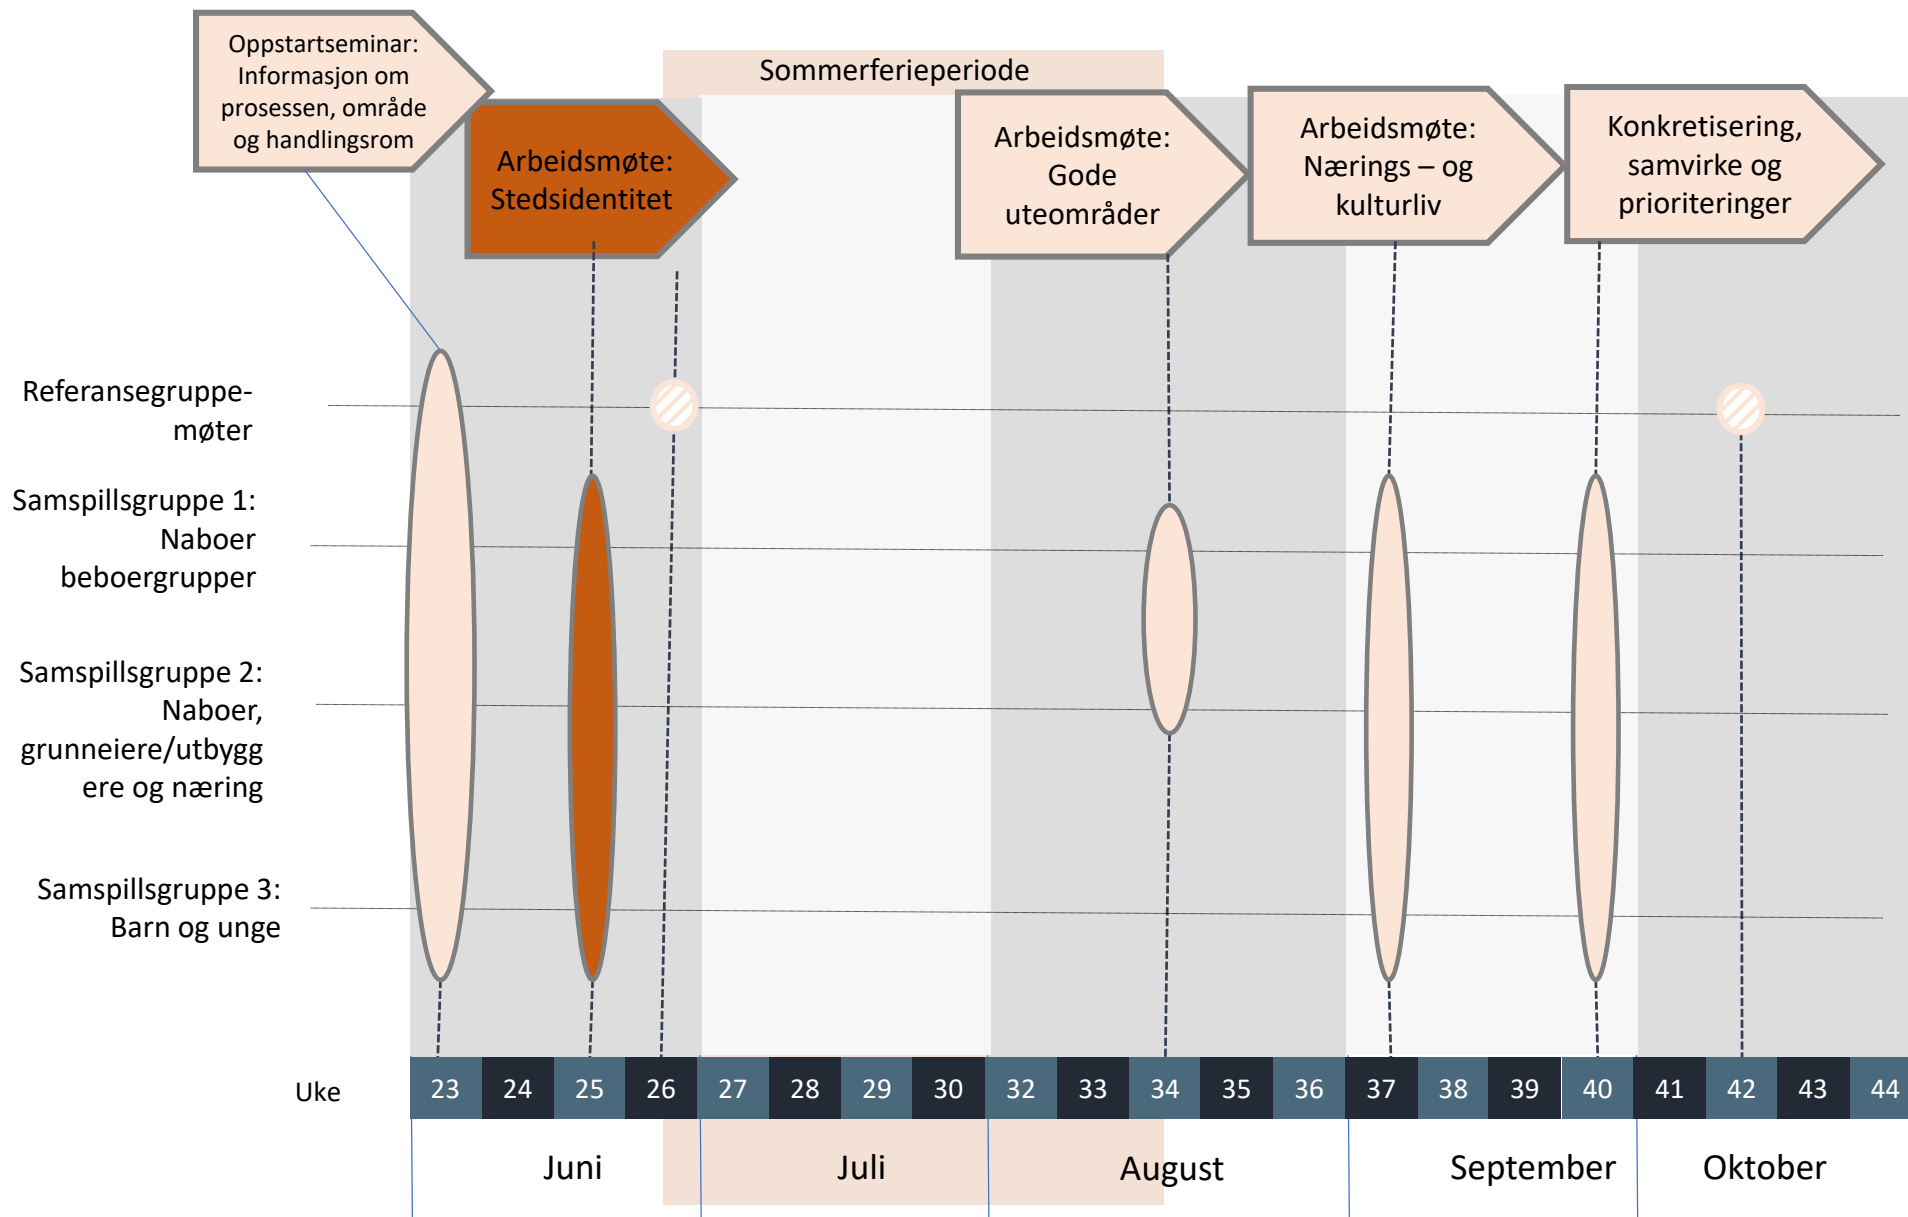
Oppstartseminar: Informasjon om prosessen, område og handlingsrom

Sommerferieperiode

Arbeidsmøte: Stedsidentitet

Arbeidsmøte: Gode uteområder

Arbeidsmøte: Nærings – og kulturliv

Konkretisering, samvirke og prioriteringer

Referansegruppemøter

Samspillsgruppe 1: Naboer beboergrupper

Samspillsgruppe 2: Naboer, grunneiere/utbyggere og næring

Samspillsgruppe 3: Barn og unge

Uke

| 23 | 24 | 25 | 26 | 27 | 28 | 29 | 30 | 32 | 33 | 34 | 35 | 36 | 37 | 38 | 39 | 40 | 41 | 42 | 43 | 44 |
|---|---|---|---|---|---|---|---|---|---|---|---|---|---|---|---|---|---|---|---|---|

Juni

Juli

August

September

Oktober